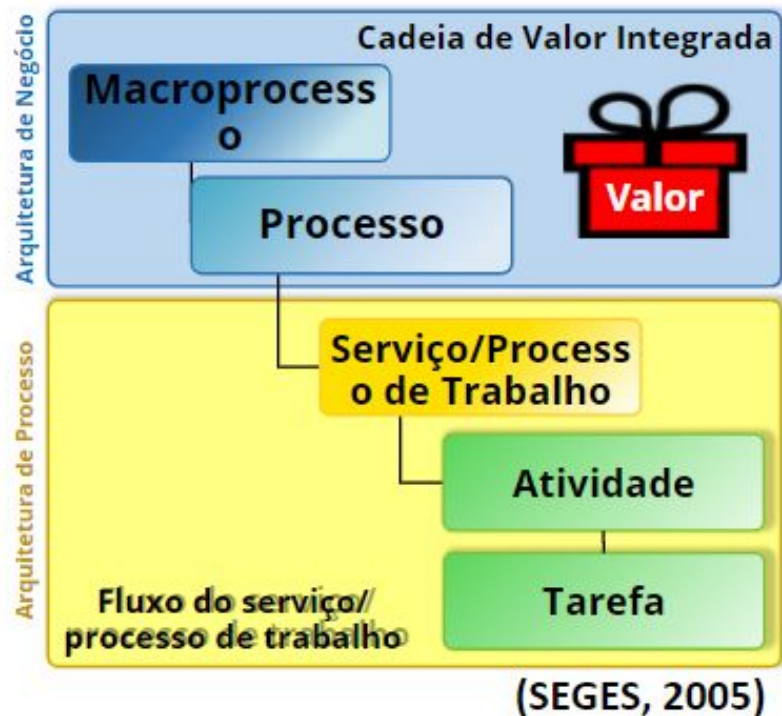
Arquitetura de Negócio

Cadeia de Valor Integrada

Macroprocesso

Processo

Valor

Arquitetura de Processo

Serviço/Processo de Trabalho

Atividade

Tarefa

Fluxo do serviço/ processo de trabalho

(SEGES, 2005)